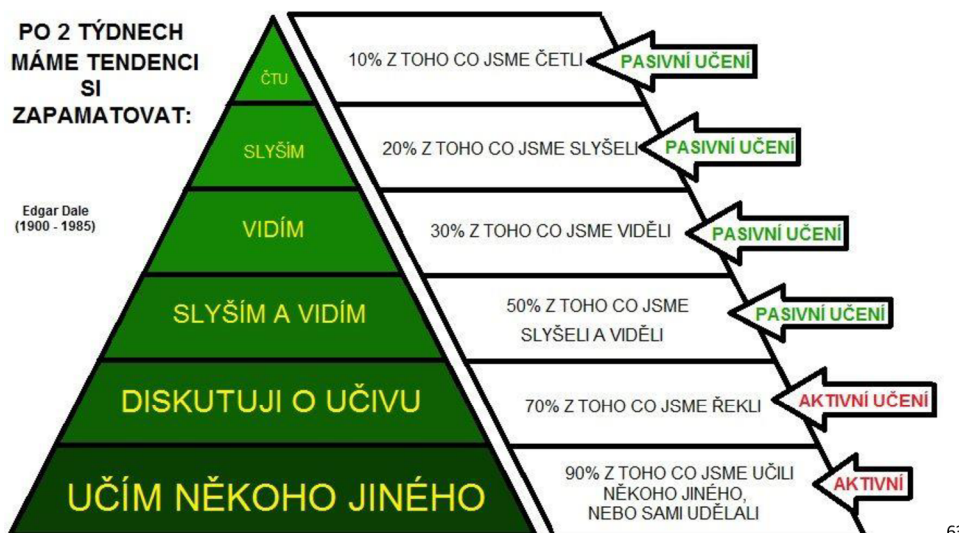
PO 2 TÝDNECH MÁME TENDENCI SI ZAPAMATOVAT:

Edgar Dale (1900 - 1985)

ČTU

10% Z TOHO CO JSME ČETLI

PASIVNÍ UČENÍ

SLYŠÍM

20% Z TOHO CO JSME SLYŠELI

PASIVNÍ UČENÍ

VIDÍM

30% Z TOHO CO JSME VIDĚLI

PASIVNÍ UČENÍ

SLYŠÍM A VIDÍM

50% Z TOHO CO JSME SLYŠELI A VIDĚLI

PASIVNÍ UČENÍ

DISKUTUJI O UČIVU

70% Z TOHO CO JSME ŘEKLI

AKTIVNÍ UČENÍ

UČÍM NĚKOHO JINÉHO

90% Z TOHO CO JSME UČILI NĚKOHO JINÉHO, NEBO SAMI UDĚLALI

AKTIVNÍ

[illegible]